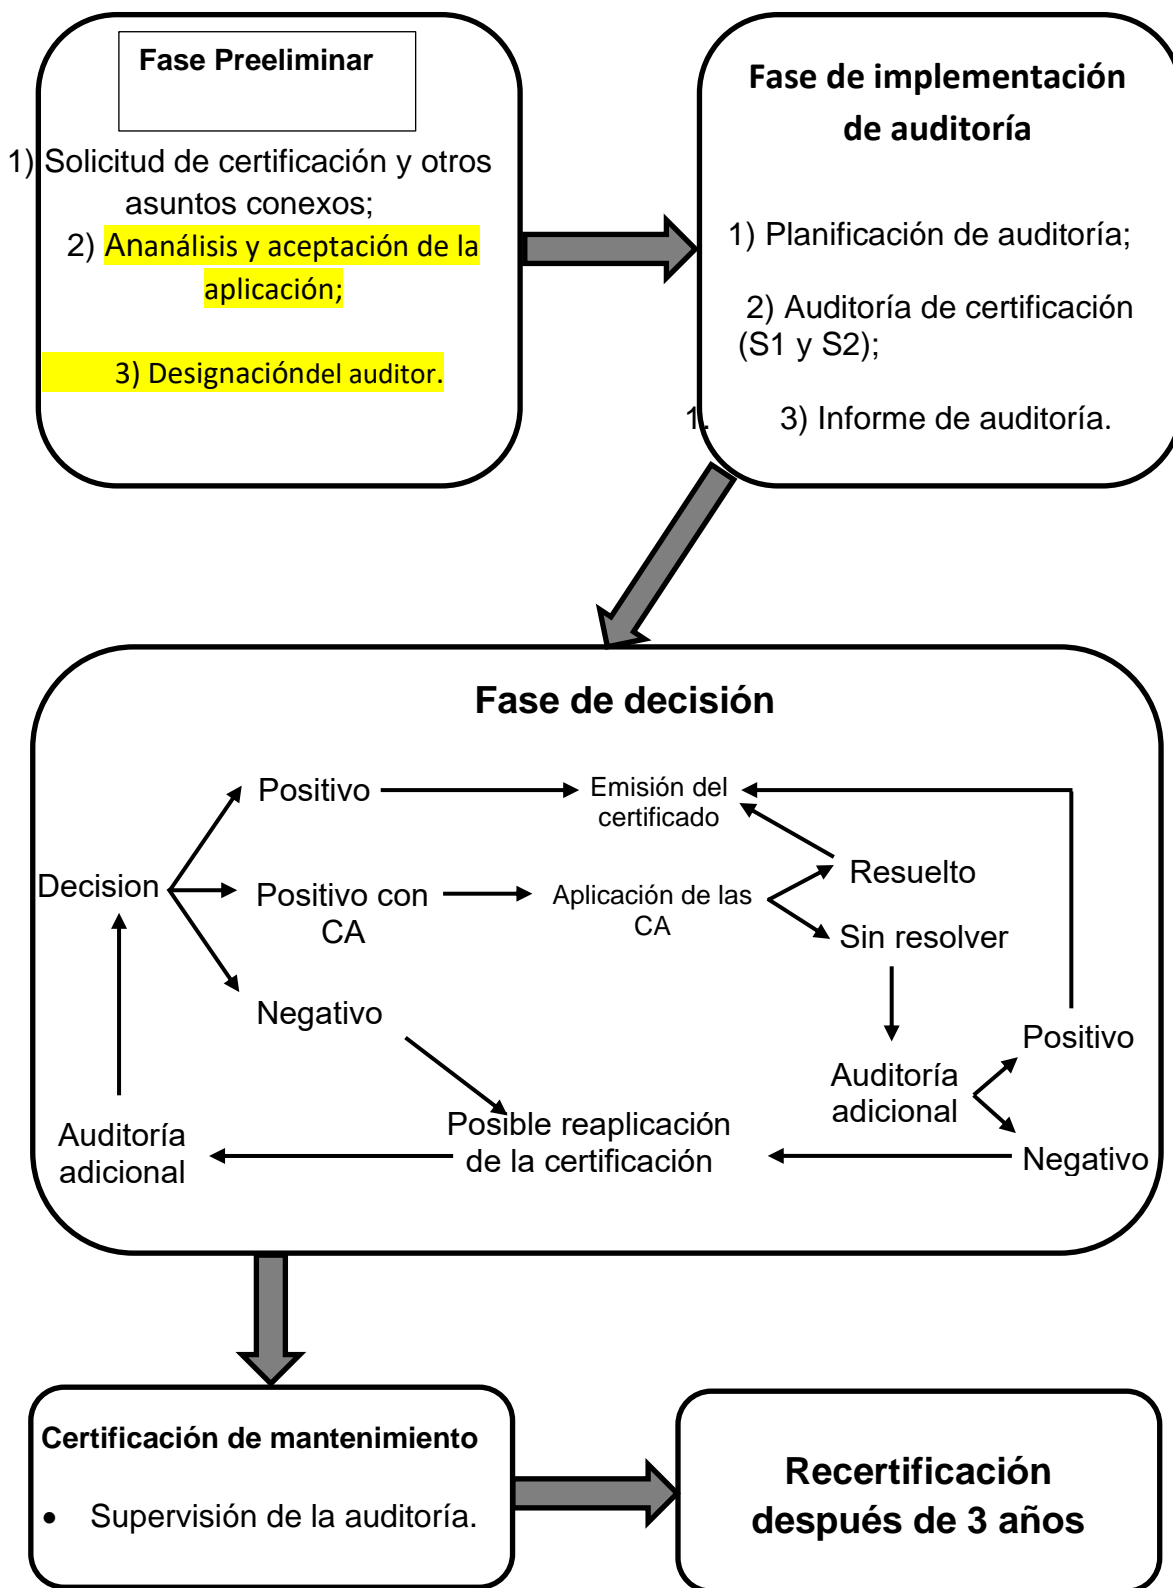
Fase Preeliminar

1) Solicitud de certificación y otros asuntos conexos;
2) Ananálisis y aceptación de la aplicación;

3) Designacióndel auditor.

Fase de implementación de auditoría

1) Planificación de auditoría;

2) Auditoría de certificación (S1 y S2);

1. 3) Informe de auditoría.

Fase de decisión

Positivo
Emisión del certificado
Decision
Positivo con CA
Aplicación de las CA
Resuelto
Sin resolver
Negativo
Auditoría adicional
Positivo
Negativo
Auditoría adicional
Posible reaplicación de la certificación

Certificación de mantenimiento

• Supervisión de la auditoría.

Recertificación después de 3 años